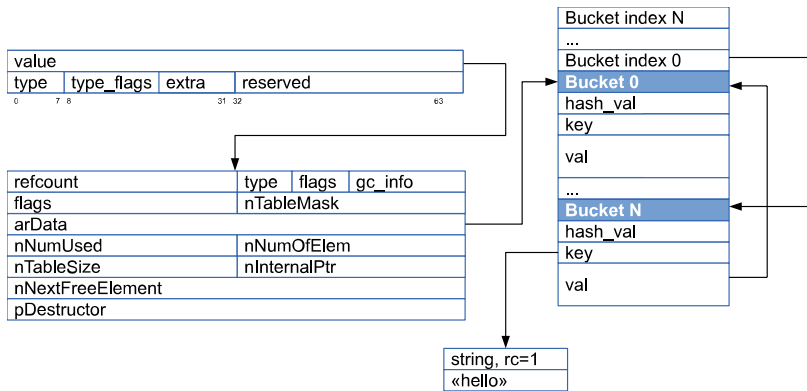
value

| type | type_flags | extra | reserved |
|---|---|---|---|

0 7 8 31 32 63

| refcount | type | flags | gc_info |
|---|---|---|---|
| flags | nTableMask | | |
| arData | | | |
| nNumUsed | nNumOfElem | | |
| nTableSize | nInternalPtr | | |
| nNextFreeElement | | | |
| pDestructor | | | |

Bucket index N
...
Bucket index 0
Bucket 0
hash_val
key
val
...
Bucket N
hash_val
key
val

string, rc=1
«hello»